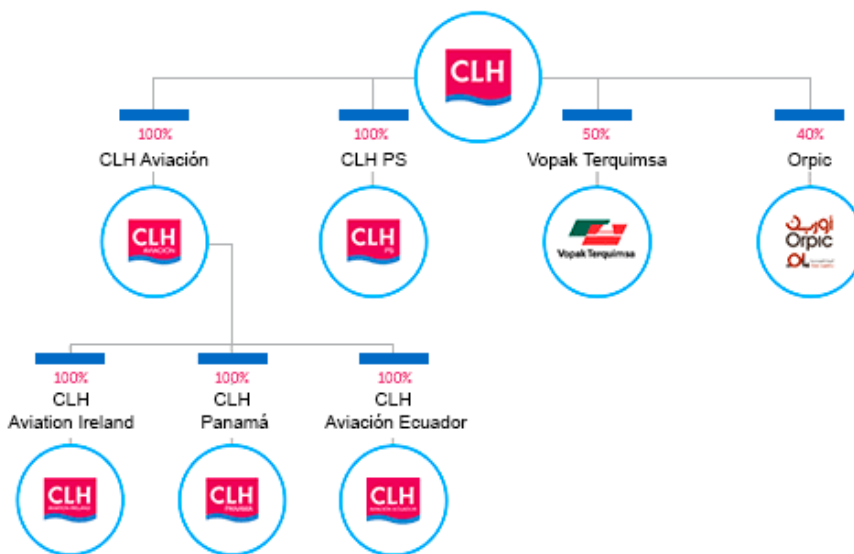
CLH

100%
CLH Aviación

CLH
AVIACIÓN

100%
CLH PS

CLH
PS

50%
Vopak Terquimsa

Vopak Terquimsa

40%
Orpic

اوربك
Orpic
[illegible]

100%
CLH
Aviation Ireland

CLH
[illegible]

100%
CLH
Panamá

CLH
PANAMÁ

100%
CLH
Aviación Ecuador

CLH
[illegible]